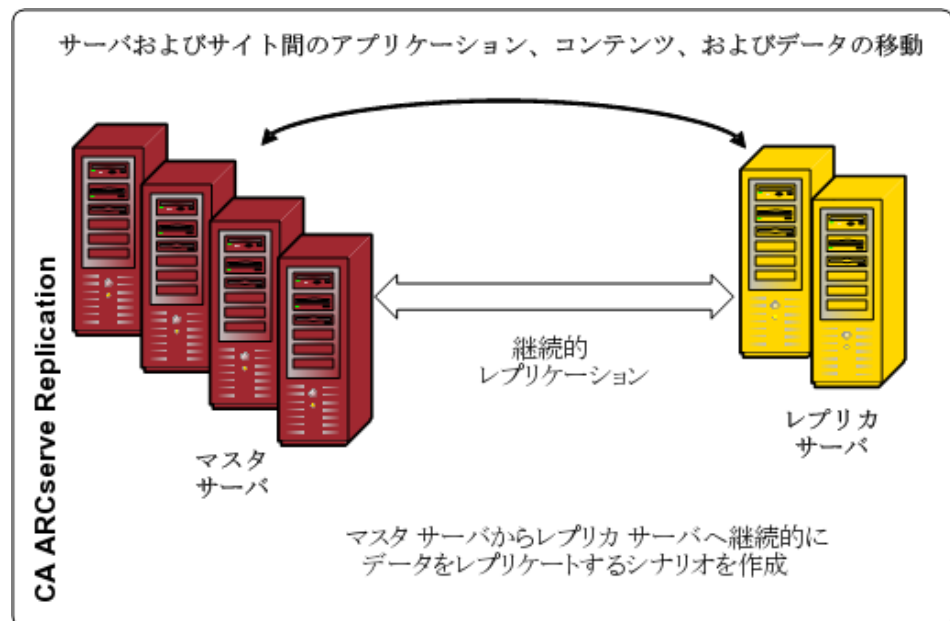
サーバおよびサイト間のアプリケーション、コンテンツ、およびデータの移動

CA ARCserve Replication

継続的
レプリケーション

レプリカ
サーバ

マスタ
サーバ

マスタ サーバからレプリカ サーバへ継続的に
データをレプリケートするシナリオを作成